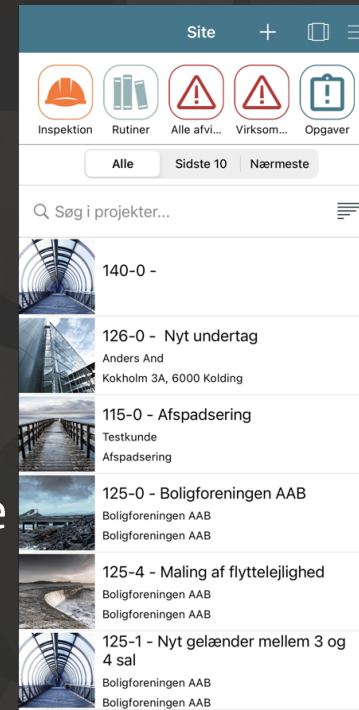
Site

Inspektion
Rutiner
Alle afvi...
Virksom...
Opgaver

Alle
Sidste 10
Nærmeste

Søg i projekter...

140-0 -

126-0 - Nyt undertag
Anders And
Kokholm 3A, 6000 Kolding

115-0 - Afspadsering
Testkunde
Afspadsering

125-0 - Boligforeningen AAB
Boligforeningen AAB
Boligforeningen AAB

125-4 - Maling af flyttelejlighed
Boligforeningen AAB
Boligforeningen AAB

125-1 - Nyt gelænder mellem 3 og 4 sal
Boligforeningen AAB
Boligforeningen AAB